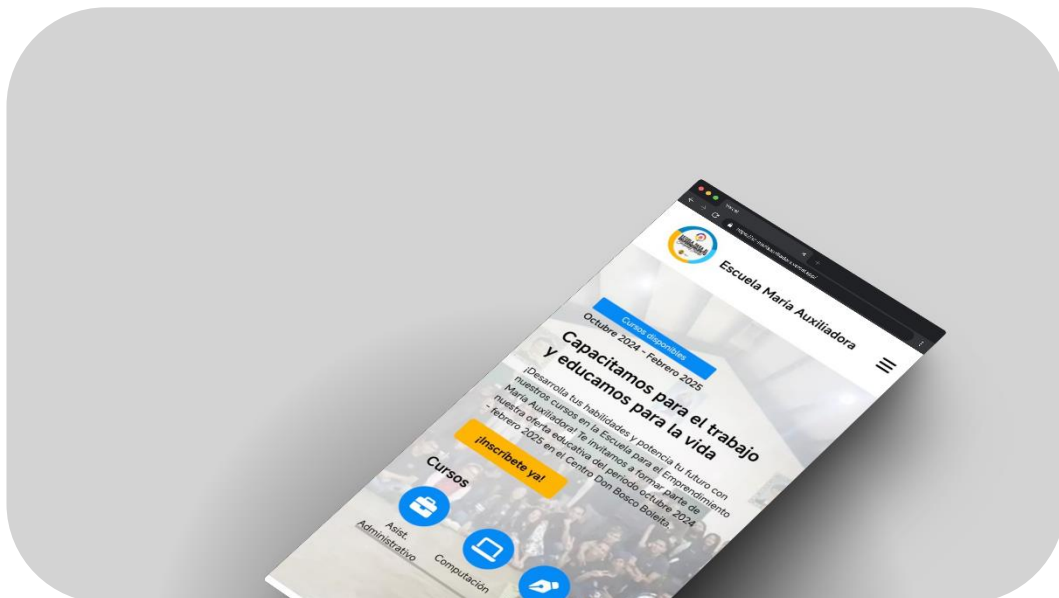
Escuela María Auxiliadora

Cursos disponibles

Octubre 2024 - Febrero 2025

Capacitamos para el trabajo y educamos para la vida

¡Desarrolla tus habilidades y potencia tu futuro con nuestros cursos en la Escuela para el Emprendimiento María Auxiliadora! Te invitamos a formar parte de nuestra oferta educativa del periodo octubre 2024 - febrero 2025 en el Centro Don Bosco Boleita.

¡Inscríbete ya!

Cursos

Asist. Administrativo

Computación